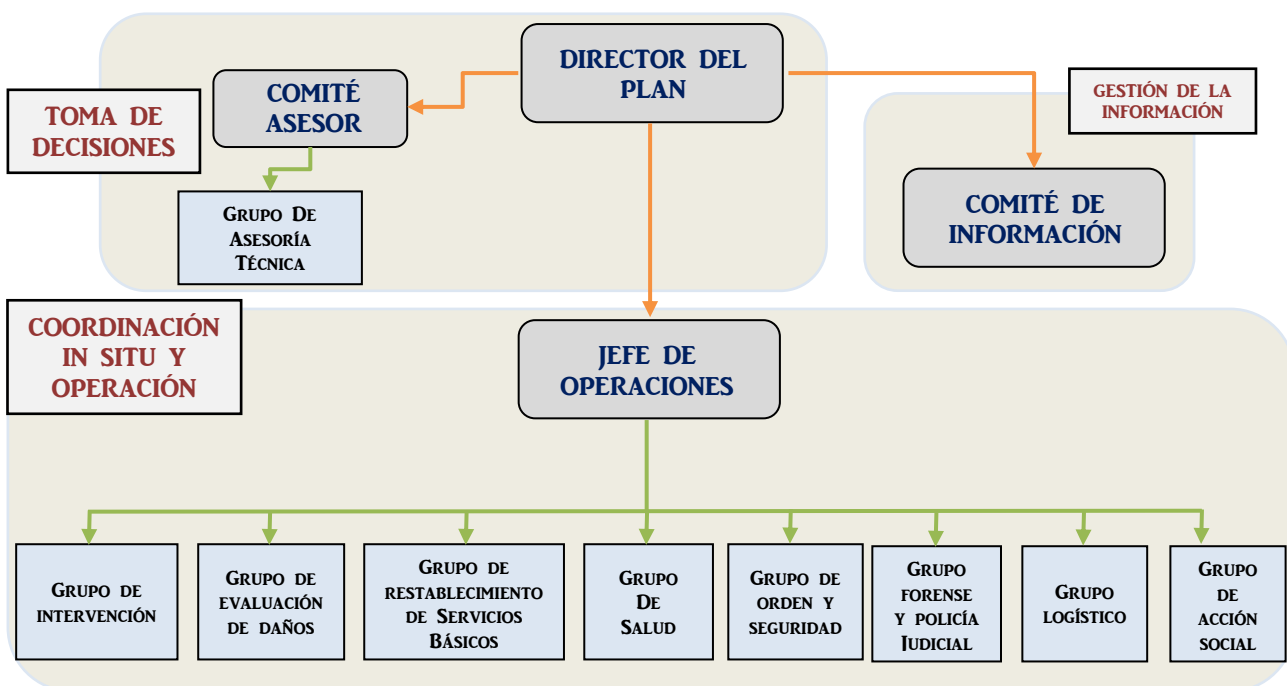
DIRECTOR DEL PLAN

TOMA DE DECISIONES

COMITÉ ASESOR

Grupo De Asesoría Técnica

GESTIÓN DE LA INFORMACIÓN

COMITÉ DE INFORMACIÓN

COORDINACIÓN IN SITU Y OPERACIÓN

JEFE DE OPERACIONES

Grupo de intervención

Grupo de evaluación de daños

Grupo de restablecimiento de Servicios Básicos

Grupo De Salud

Grupo de orden y seguridad

Grupo forense y policía Judicial

Grupo logístico

Grupo de acción social